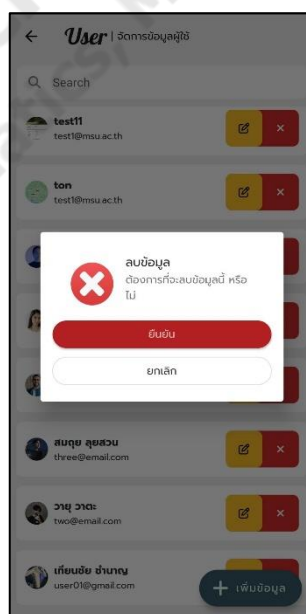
User | จัดการข้อมูลผู้ใช้

Search

test11
test1@msu.ac.th

ton
test1@msu.ac.th

ลบข้อมูล
ต้องการที่จะลบข้อมูลนี้ หรือไม่

ยืนยัน

ยกเลิก

สมฤษ ลุยสวน
three@email.com

วายุ วาตะ
two@email.com

เกียนชัย ชำนาญ
user01@gmail.com

+ เพิ่มข้อมูล